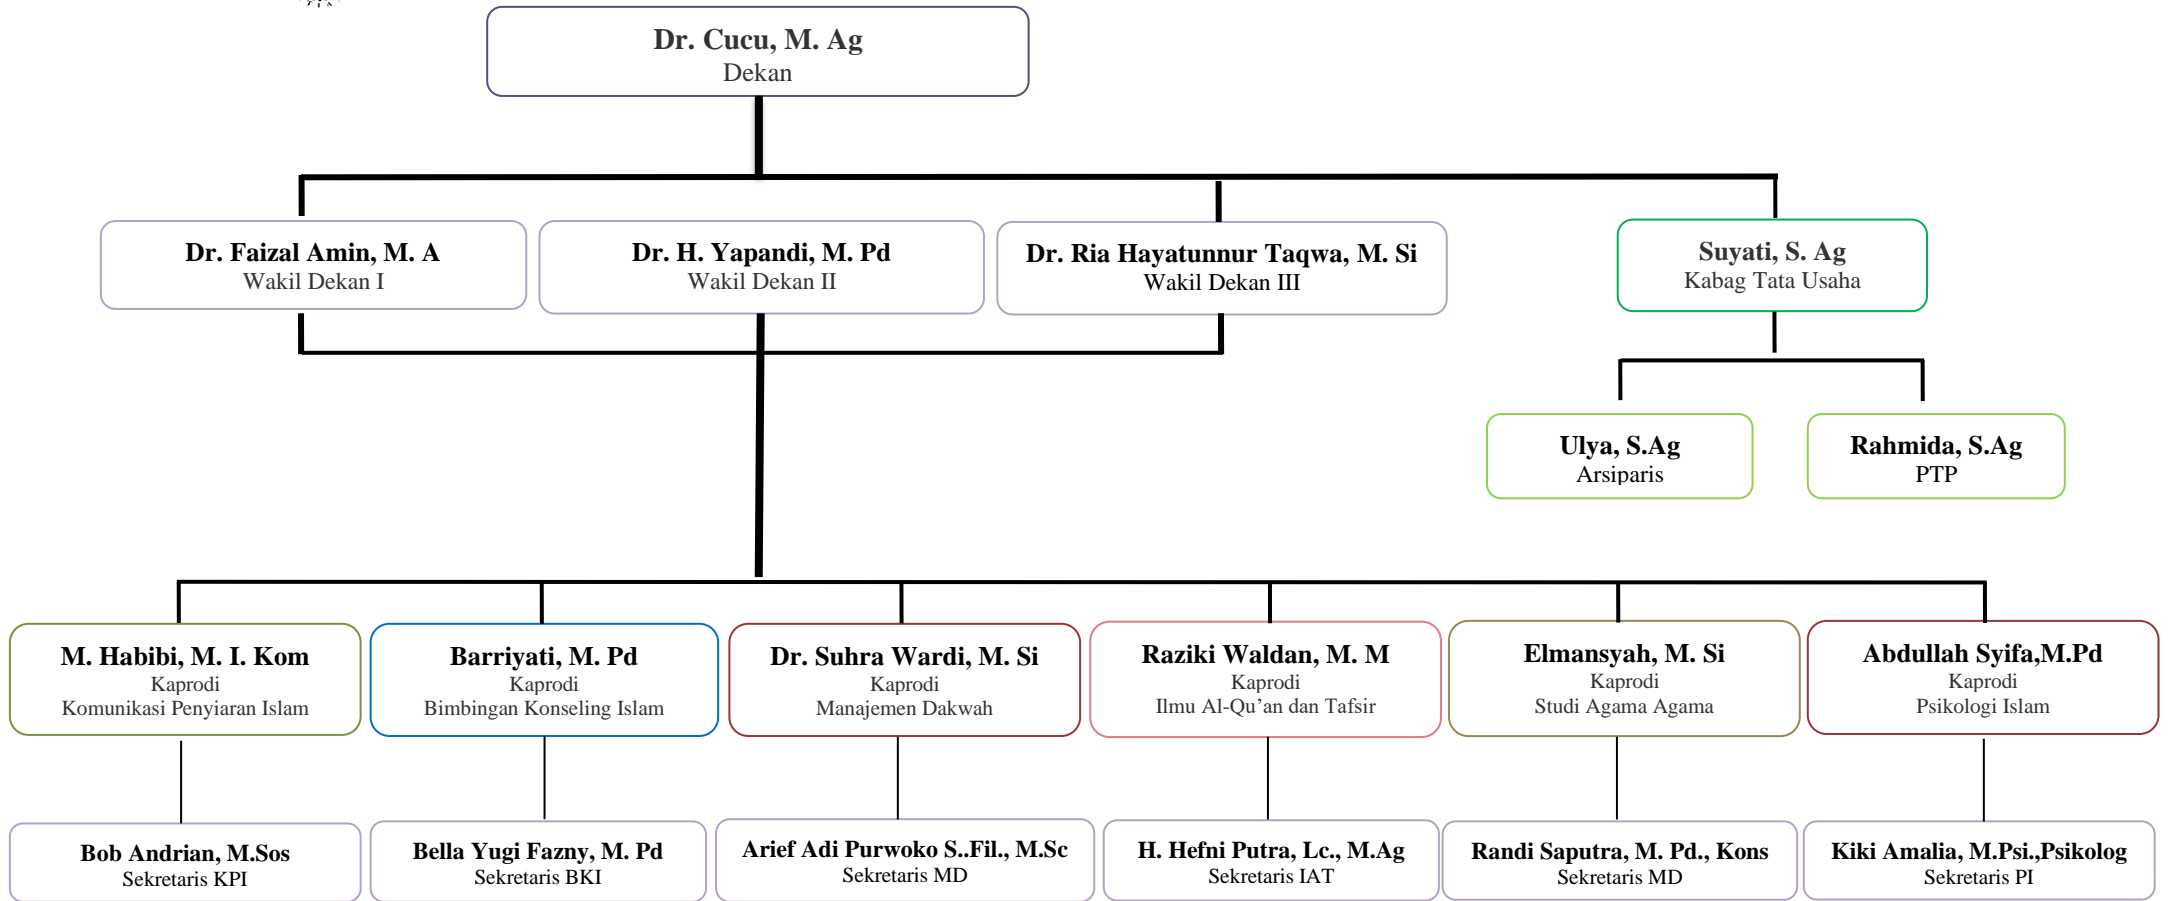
Dr. Cucu, M. Ag
Dekan

Dr. Faizal Amin, M. A
Wakil Dekan I

Dr. H. Yapandi, M. Pd
Wakil Dekan II

Dr. Ria Hayatunnur Taqwa, M. Si
Wakil Dekan III

Suyati, S. Ag
Kabag Tata Usaha

Ulya, S.Ag
Arsiparis

Rahmida, S.Ag
PTP

M. Habibi, M. I. Kom
Kaprodi
Komunikasi Penyiaran Islam

Barriyati, M. Pd
Kaprodi
Bimbingan Konseling Islam

Dr. Suhra Wardi, M. Si
Kaprodi
Manajemen Dakwah

Raziki Waldan, M. M
Kaprodi
Ilmu Al-Qu'an dan Tafsir

Elmansyah, M. Si
Kaprodi
Studi Agama Agama

Abdullah Syifa,M.Pd
Kaprodi
Psikologi Islam

Bob Andrian, M.Sos
Sekretaris KPI

Bella Yugi Fazny, M. Pd
Sekretaris BKI

Arief Adi Purwoko S..Fil., M.Sc
Sekretaris MD

H. Hefni Putra, Lc., M.Ag
Sekretaris IAT

Randi Saputra, M. Pd., Kons
Sekretaris MD

Kiki Amalia, M.Psi.,Psikolog
Sekretaris PI